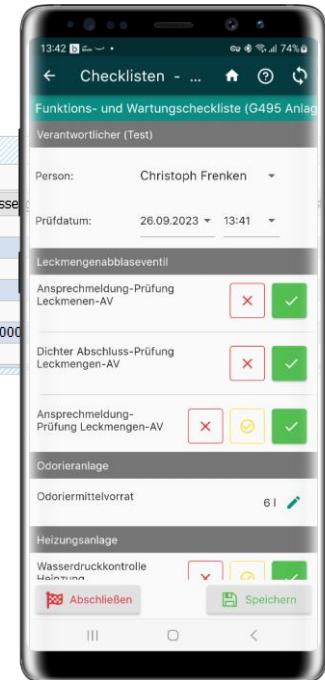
13:42 74%

Checklisten - ...

Funktions- und Wartungscheckliste (G495 Anlag

Verantwortlicher (Test)

Person: Christoph Frenken

Prüfdatum: 26.09.2023 13:41

Leckmengenabblaseventil

Ansprechmeldung-Prüfung Leckmenen-AV

Dichter Abschluss-Prüfung Leckmengen-AV

Ansprechmeldung-Prüfung Leckmengen-AV

Odorieranlage

Odoriermittelvorrat 6 l

Heizungsanlage

Wasserdruckkontrolle Heizung

Abschließen

Speichern

sse

000